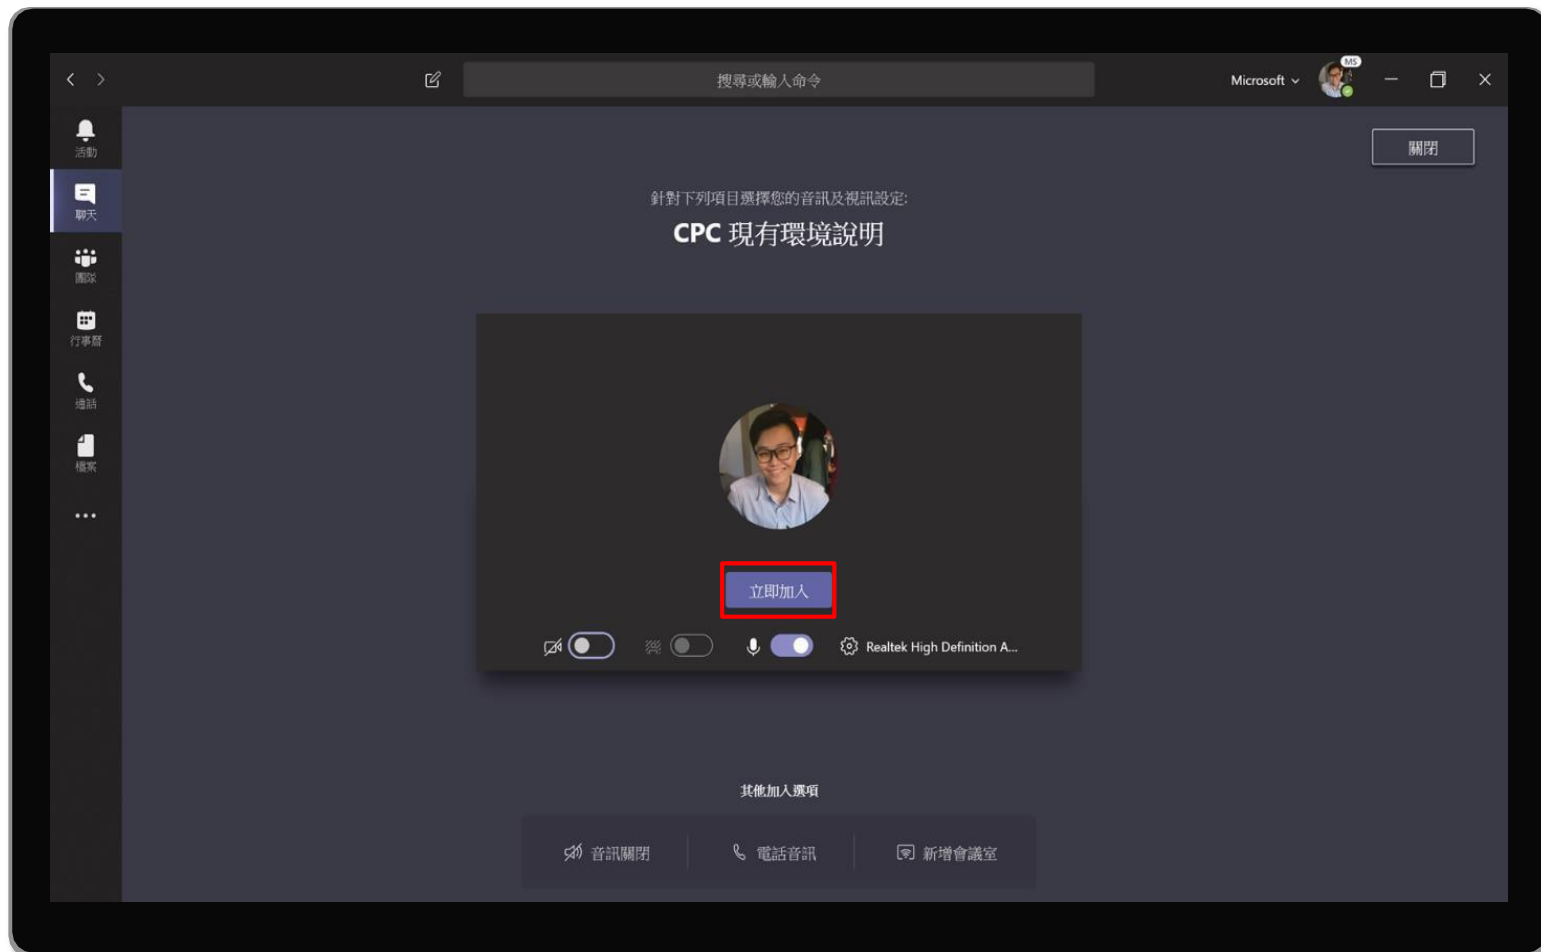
搜尋或輸入命令

Microsoft

MS

活動

聊天

團隊

行事曆

通話

檔案

...

關閉

針對下列項目選擇您的音訊及視訊設定:

CPC 現有環境說明

立即加入

Realtek High Definition A...

其他加入選項

音訊關閉

電話音訊

新增會議室